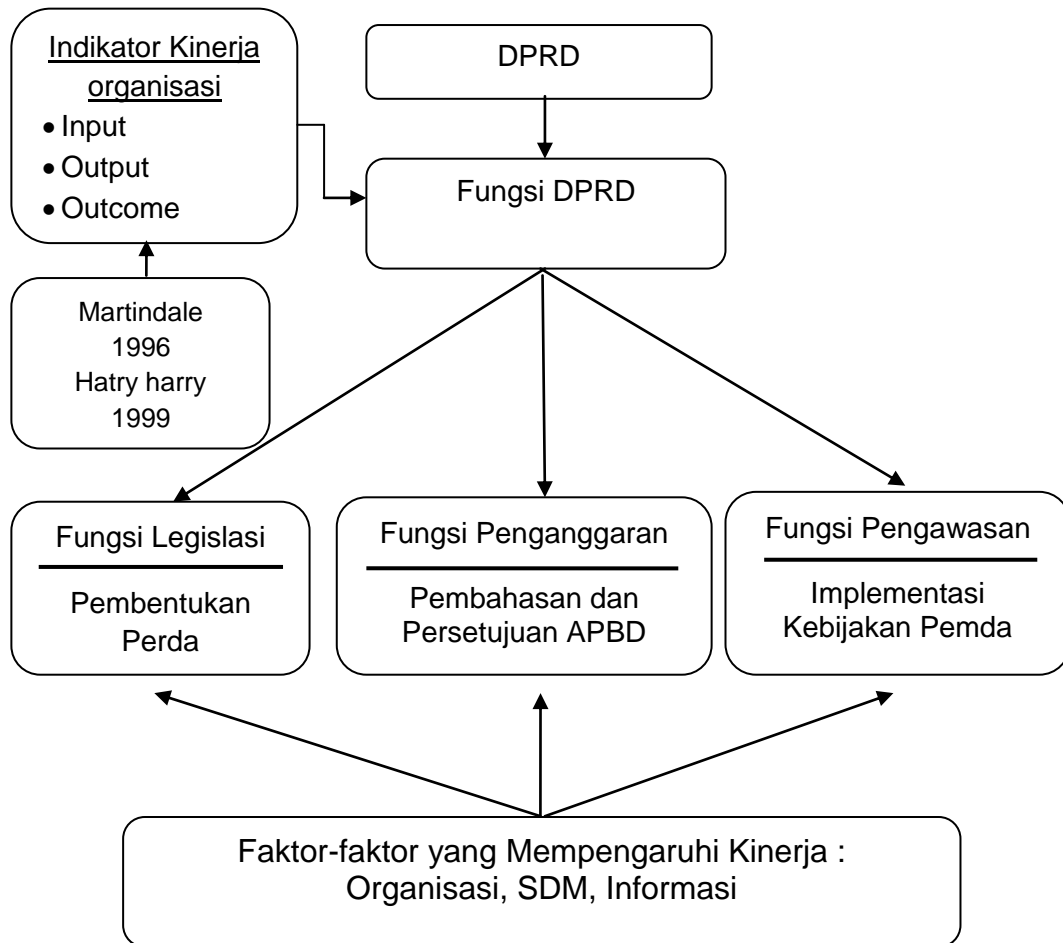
Indikator Kinerja organisasi
• Input
• Output
• Outcome

Martindale 1996
Hatry harry 1999

DPRD

Fungsi DPRD

Fungsi Legislasi
Pembentukan Perda

Fungsi Penganggaran
Pembahasan dan Persetujuan APBD

Fungsi Pengawasan
Implementasi Kebijakan Pemda

Faktor-faktor yang Mempengaruhi Kinerja :
Organisasi, SDM, Informasi